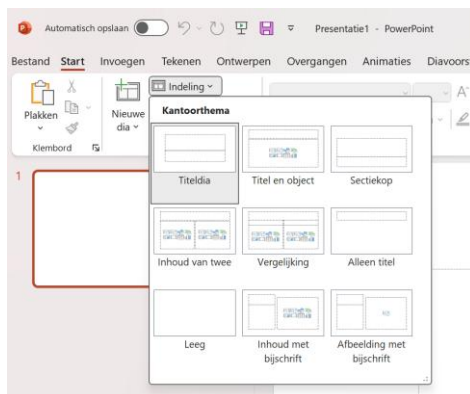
Automatisch opslaan  Presentatie1 - PowerPoint

Bestand  Start  Invoegen  Tekenen  Ontwerpen  Overgangen  Animaties  Diavoors

Plakken  Nieuwe dia  Indeling

Klembord

1

Kantoorthema

Titeldia  Titel en object  Sectiekop

Inhoud van twee  Vergelijking  Alleen titel

Leeg  Inhoud met bijschrift  Afbeelding met bijschrift